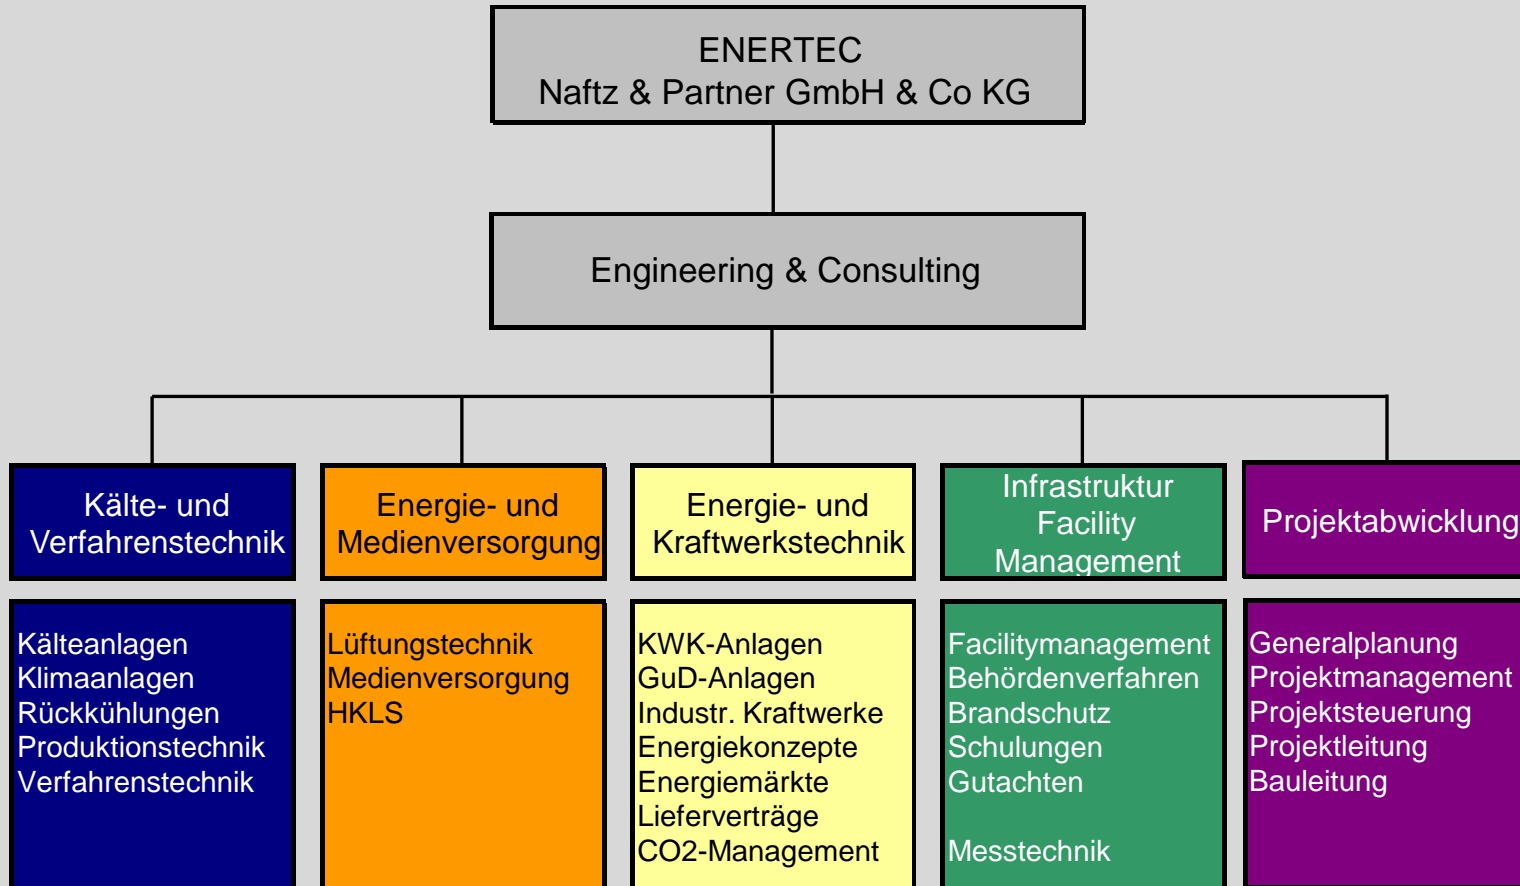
ENERTEC
Naftz & Partner GmbH & Co KG

Engineering & Consulting

Kälte- und Verfahrenstechnik

Energie- und Medienversorgung

Energie- und Kraftwerkstechnik

Infrastruktur Facility Management

Projektabwicklung

Kälteanlagen
Klimaanlagen
Rückkühlungen
Produktionstechnik
Verfahrenstechnik

Lüftungstechnik
Medienversorgung
HKLS

KWK-Anlagen
GuD-Anlagen
Industr. Kraftwerke
Energiekonzepte
Energiemärkte
Lieferverträge
CO2-Management

Facilitymanagement
Behördenverfahren
Brandschutz
Schulungen
Gutachten

Messtechnik

Generalplanung
Projektmanagement
Projektsteuerung
Projektleitung
Bauleitung